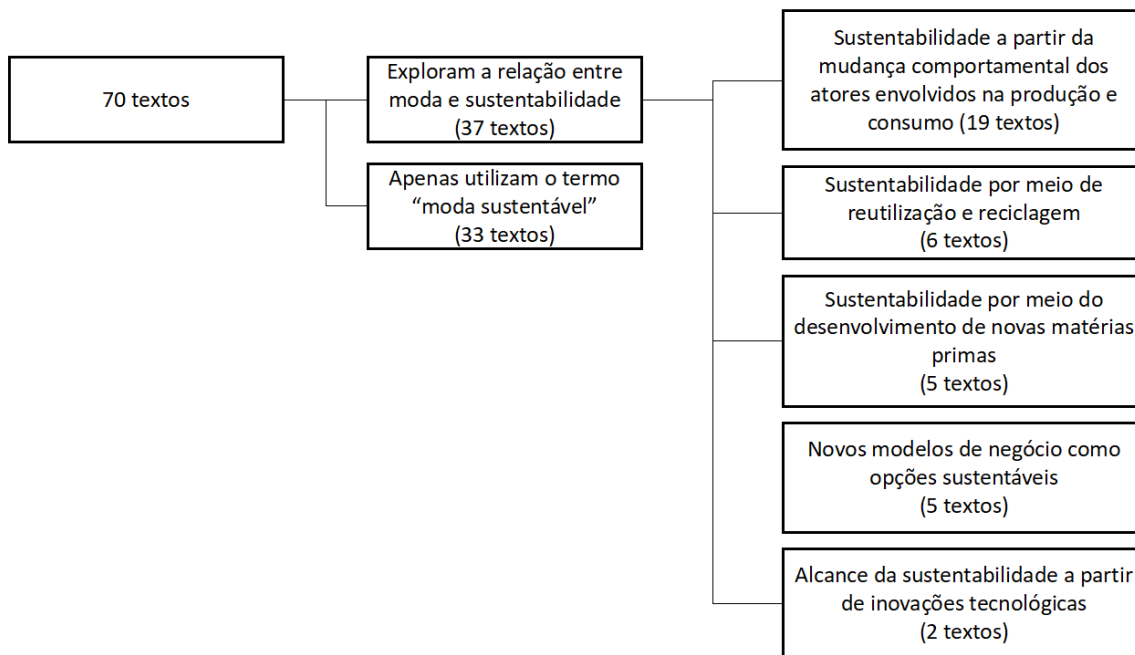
70 textos

Exploram a relação entre moda e sustentabilidade (37 textos)

Apenas utilizam o termo “moda sustentável” (33 textos)

Sustentabilidade a partir da mudança comportamental dos atores envolvidos na produção e consumo (19 textos)

Sustentabilidade por meio de reutilização e reciclagem (6 textos)

Sustentabilidade por meio do desenvolvimento de novas matérias primas (5 textos)

Novos modelos de negócio como opções sustentáveis (5 textos)

Alcance da sustentabilidade a partir de inovações tecnológicas (2 textos)